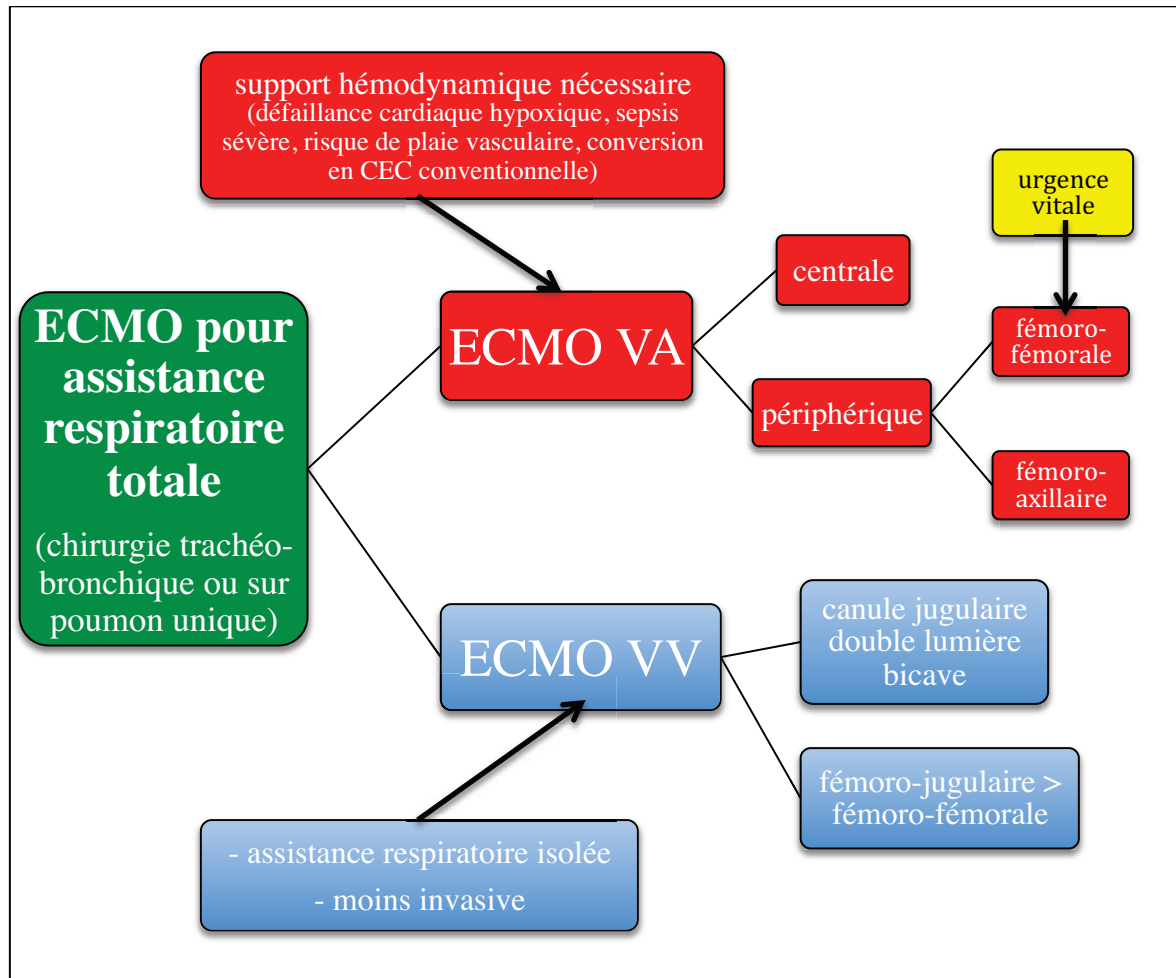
ECMO pour assistance respiratoire totale

(chirurgie trachéo-bronchique ou sur poumon unique)

support hémodynamique nécessaire
(défaillance cardiaque hypoxique, sepsis sévère, risque de plaie vasculaire, conversion en CEC conventionnelle)

ECMO VA

centrale

périphérique

urgence vitale

fémoro-fémorale

fémoro-axillaire

ECMO VV

canule jugulaire double lumière bicave

fémoro-jugulaire > fémoro-fémorale

- assistance respiratoire isolée
- moins invasive